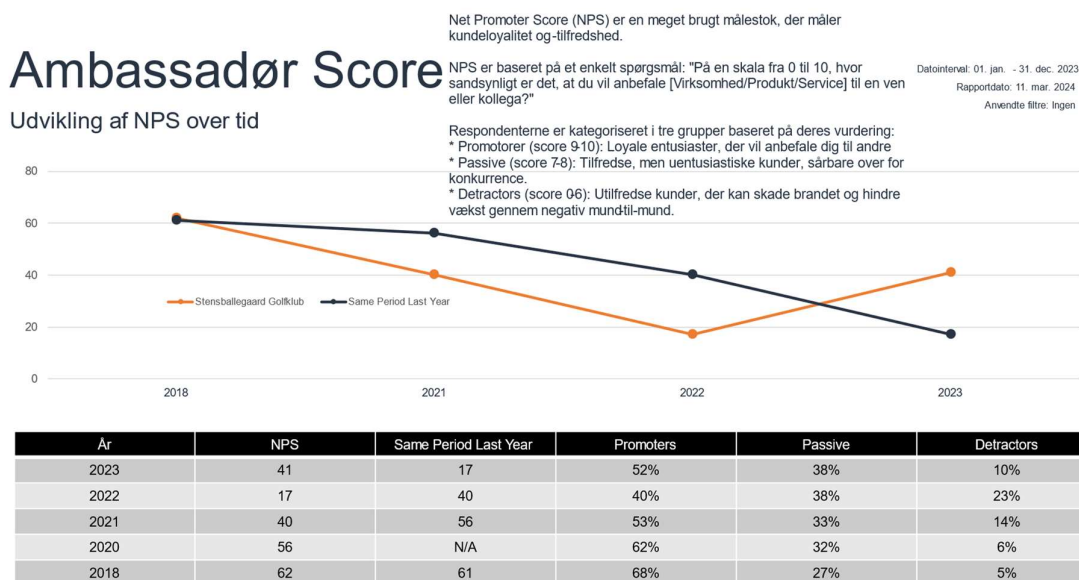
Ambassadør Score

Udvikling af NPS over tid

Net Promoter Score (NPS) er en meget brugt målestok, der måler kundeloyalitet og-tilfredshed.

NPS er baseret på et enkelt spørgsmål: "På en skala fra 0 til 10, hvor sandsynligt er det, at du vil anbefale [Virksomhed/Produkt/Service] til en ven eller kollega?"

Respondenterne er kategoriseret i tre grupper baseret på deres vurdering:
* Promotorer (score 9-10): Loyale entusiaster, der vil anbefale dig til andre
* Passive (score 7-8): Tilfredse, men uentusiastiske kunder, sårbare over for konkurrence.
* Detractors (score 06): Utilfredse kunder, der kan skade brandet og hindre vækst gennem negativ mund-til-mund.

Datointerval: 01. jan. - 31. dec. 2023
Rapportdato: 11. mar. 2024
Anvendte filtre: Ingen

80
60
40
20
0

Stensballegaard Golfklub
Same Period Last Year

2018
2021
2022
2023

| År | NPS | Same Period Last Year | Promoters | Passive | Detractors |
|---|---|---|---|---|---|
| 2023 | 41 | 17 | 52% | 38% | 10% |
| 2022 | 17 | 40 | 40% | 38% | 23% |
| 2021 | 40 | 56 | 53% | 33% | 14% |
| 2020 | 56 | N/A | 62% | 32% | 6% |
| 2018 | 62 | 61 | 68% | 27% | 5% |